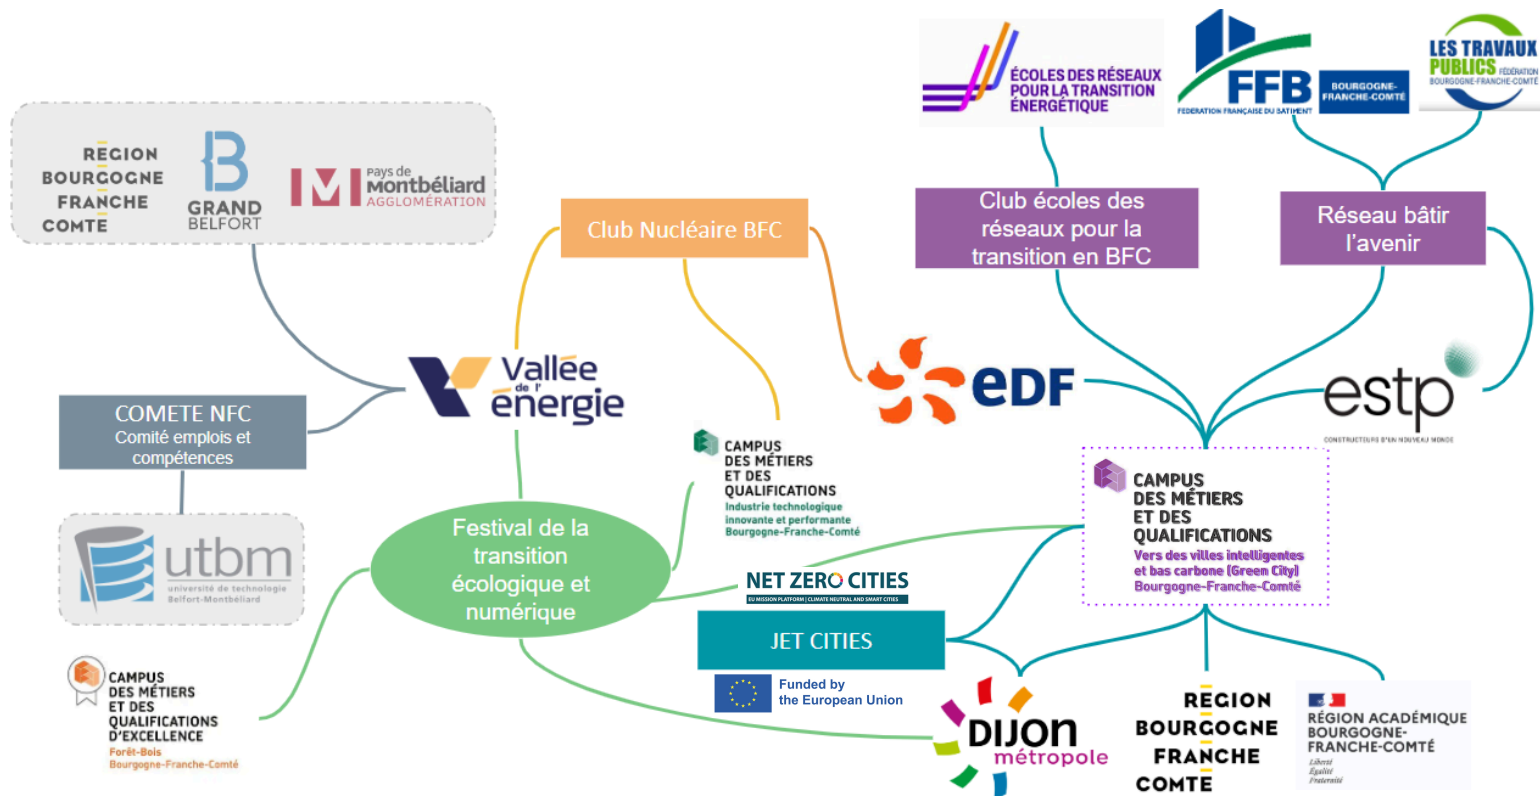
RÉGION BOURGOGNE FRANCHE COMTE

GRAND BELFORT

Pays de Montbéliard AGGLOMÉRATION

ÉCOLES DES RÉSEAUX POUR LA TRANSITION ÉNERGÉTIQUE

FFB FÉDÉRATION FRANÇAISE DU BÂTIMENT BOURGOGNE-FRANCHE-COMTÉ

LES TRAVAUX PUBLICS FÉDÉRATION BOURGOGNE-FRANCHE-COMTÉ

Club Nucléaire BFC

Club écoles des réseaux pour la transition en BFC

Réseau bâtir l'avenir

Vallée de l'énergie

EDF

estp CONSTRUCTEURS D'UN NOUVEAU MONDE

COMETE NFC
Comité emplois et compétences

CAMPUS DES MÉTIERS ET DES QUALIFICATIONS
Industrie technologique innovante et performante
Bourgogne-Franche-Comté

CAMPUS DES MÉTIERS ET DES QUALIFICATIONS
Vers des villes intelligentes et bas carbone (Green City)
Bourgogne-Franche-Comté

utbm université de technologie Belfort-Montbéliard

Festival de la transition écologique et numérique

NET ZERO CITIES
EU MISSION PLATFORM | CLIMATE NEUTRAL AND SMART CITIES

JET CITIES

Funded by the European Union

CAMPUS DES MÉTIERS ET DES QUALIFICATIONS D'EXCELLENCE
Forêt-Bois
Bourgogne-Franche-Comté

DIJON métropole

RÉGION BOURGOGNE FRANCHE COMTE

RÉGION ACADÉMIQUE BOURGOGNE-FRANCHE-COMTÉ
Liberté Égalité Fraternité